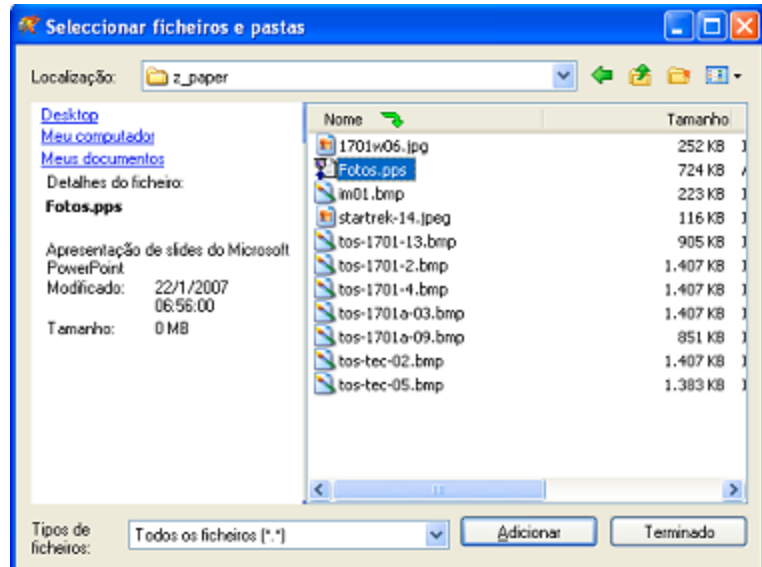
Seleccionar ficheiros e pastas

Localização: z_paper

Desktop
Meu computador
Meus documentos

Detalhes do ficheiro:
Fotos.pps

Apresentação de slides do Microsoft PowerPoint
Modificado: 22/1/2007 06:56:00
Tamanho: 0 MB

| Nome | Tamanho |
|---|---|
| 1701w06.jpg | 252 KB |
| Fotos.pps | 724 KB |
| im01.bmp | 223 KB |
| startrek-14.jpeg | 116 KB |
| tos-1701-13.bmp | 905 KB |
| tos-1701-2.bmp | 1.407 KB |
| tos-1701-4.bmp | 1.407 KB |
| tos-1701a-03.bmp | 1.407 KB |
| tos-1701a-09.bmp | 851 KB |
| tos-tec-02.bmp | 1.407 KB |
| tos-tec-05.bmp | 1.383 KB |

Tipos de ficheiros: Todos os ficheiros (*.*)

Adicionar
Terminado